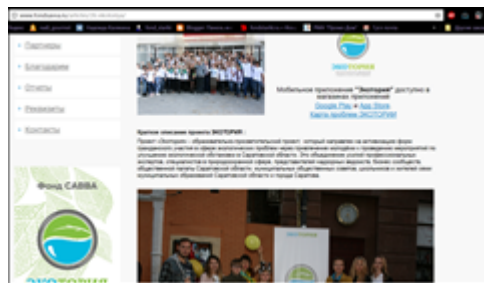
Партнеры

Благодарим

Отзывы

Реквизиты

Контакты

Фонд САВВА

ЭКОТОРИЯ

Мобильное приложение "Экотория" доступно в магазинах приложений:

Google Play и App Store

Карта проблем ЭКОТОРИИ

Краткое описание проекта ЭКОТОРИЯ :

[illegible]